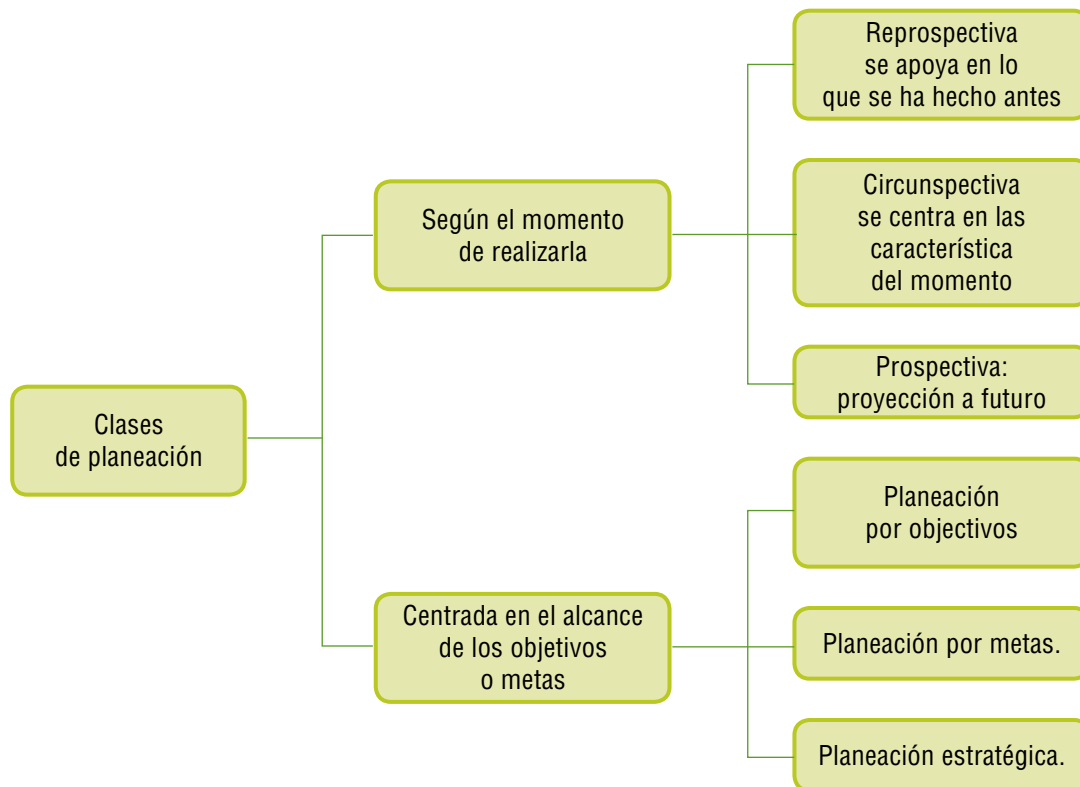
Clases de planeación

Según el momento de realizarla

Reprospectiva se apoya en lo que se ha hecho antes

Circunspectiva se centra en las característica del momento

Prospectiva: proyección a futuro

Centrada en el alcance de los objetivos o metas

Planeación por objectivos

Planeación por metas.

Planeación estratégica.